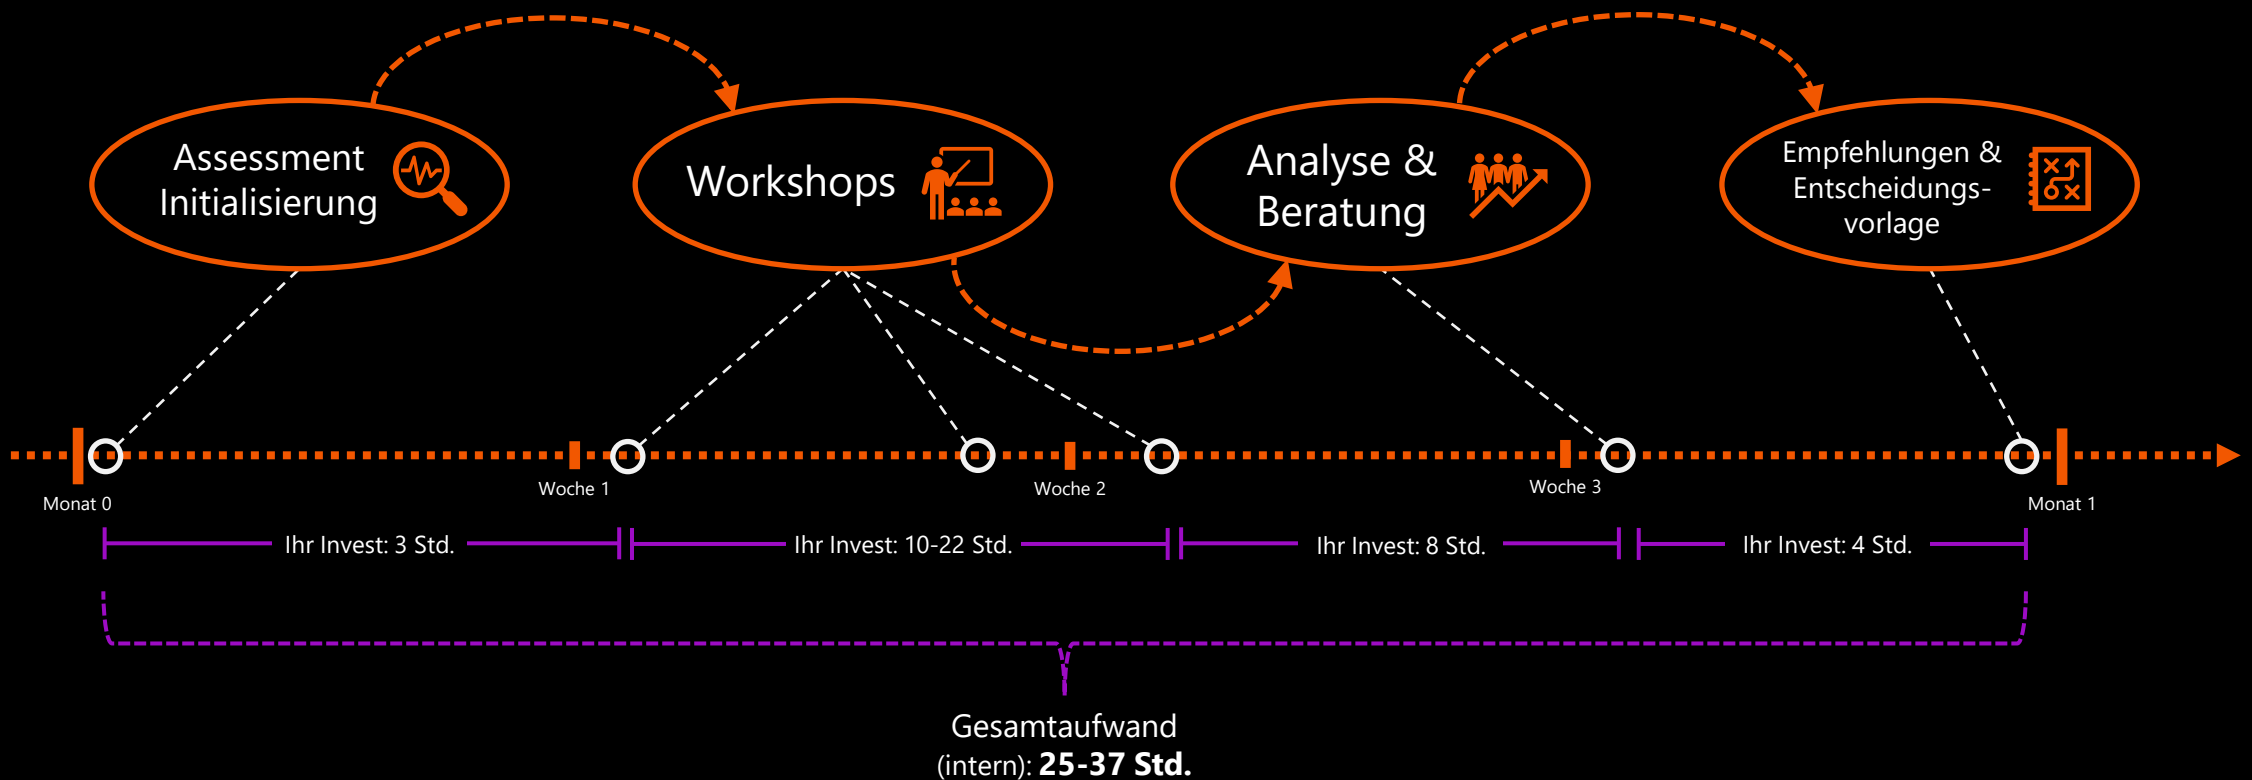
Assessment Initialisierung

Workshops

Analyse & Beratung

Empfehlungen & Entscheidungsvorlage

Monat 0

Woche 1

Woche 2

Woche 3

Monat 1

Ihr Invest: 3 Std.

Ihr Invest: 10-22 Std.

Ihr Invest: 8 Std.

Ihr Invest: 4 Std.

Gesamtaufwand (intern): **25-37 Std.**